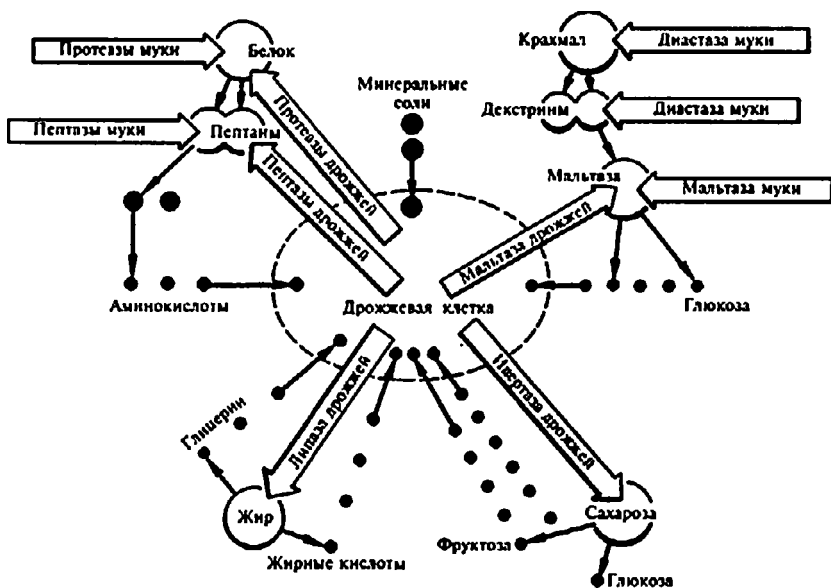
Протеазы муки
Белок
Пептазы муки
Пептаны
Протеазы дрожжей
Пептазы дрожжей
Минеральные соли
Крахмал
Диастаза муки
Декстрины
Диастаза муки
Мальтаза
Мальтаза муки
Мальтаза дрожжей
Аминокислоты
Дрожжевая клетка
Глюкоза
Глицерин
Липаза дрожжей
Инвертаза дрожжей
Жир
Жирные кислоты
Сахароза
Фруктоза
Глюкоза